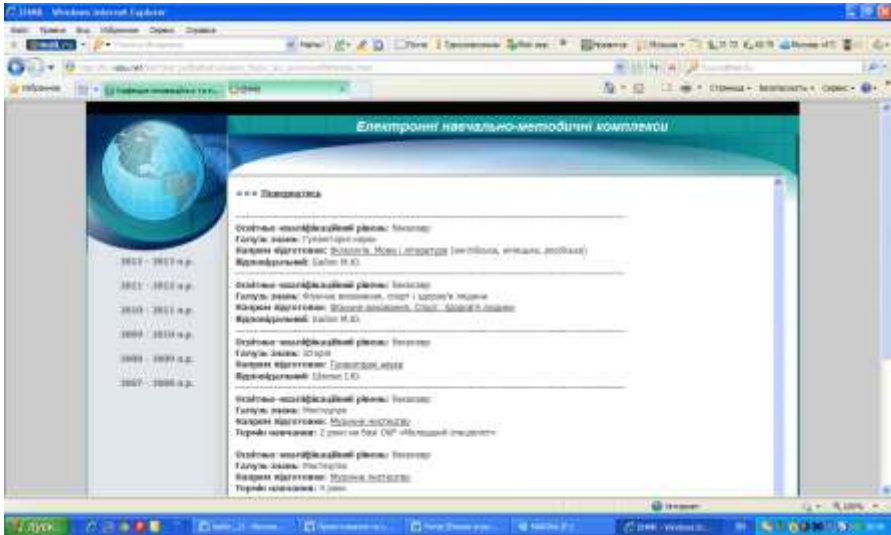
ЕНМК - Windows Internet Explorer

Файл Правка Вид Избранное Сервис Справка

Избранное

Електронні навчально-методичні комплекси

>>> Педагогіка

Освітньо-кваліфікаційний рівень: Бакалавр
Галузь знань: Гуманітарні науки
Напрям підготовки: Філологія. Мова і література (англійська, німецька, російська)
Відповідальний: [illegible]

Освітньо-кваліфікаційний рівень: Бакалавр
Галузь знань: Фізичне виховання, спорт і здоров'я людини
Напрям підготовки: Фізичне виховання. Спорт. Здоров'я людини
Відповідальний: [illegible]

Освітньо-кваліфікаційний рівень: Бакалавр
Галузь знань: Історія
Напрям підготовки: Гуманітарні науки
Відповідальний: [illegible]

Освітньо-кваліфікаційний рівень: Бакалавр
Галузь знань: Мистецтво
Напрям підготовки: Музичне мистецтво
Термін навчання: 2 роки на базі ОКР «Молодший спеціаліст»

Освітньо-кваліфікаційний рівень: Бакалавр
Галузь знань: Мистецтво
Напрям підготовки: Музичне мистецтво
Термін навчання: 4 роки

2012 - 2013 н.р.
2011 - 2012 н.р.
2010 - 2011 н.р.
2009 - 2010 н.р.
2008 - 2009 н.р.
2007 - 2008 н.р.

Интернет
100%

Пуск